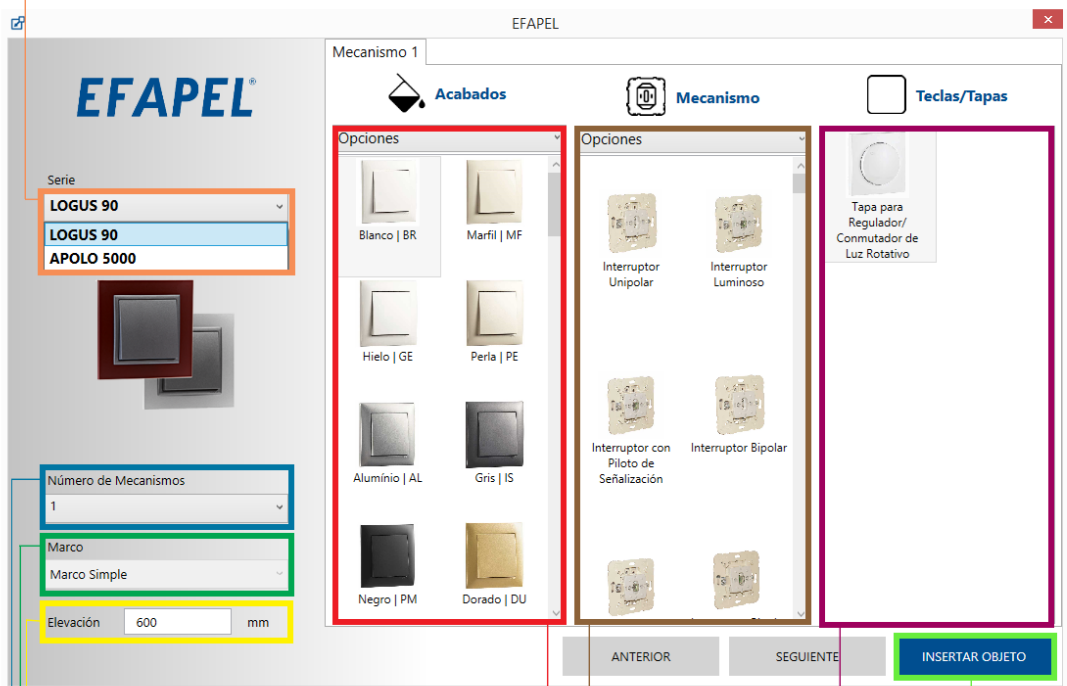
EFAPEL

EFAPEL®

Serie
LOGUS 90
LOGUS 90
APOLO 5000

Número de Mecanismos
1

Marco
Marco Simple

Elevación 600 mm

Mecanismo 1

Acabados

Mecanismo

Teclas/Tapas

Opciones

Blanco | BR
Marfil | MF
Hielo | GE
Perla | PE
Alumínio | AL
Gris | IS
Negro | PM
Dorado | DU

Opciones

Interruptor Unipolar
Interruptor Luminoso
Interruptor con Piloto de Señalización
Interruptor Bipolar

Tapa para Regulador/ Conmutador de Luz Rotativo

ANTERIOR
SEGUIENTE
INSERTAR OBJETO